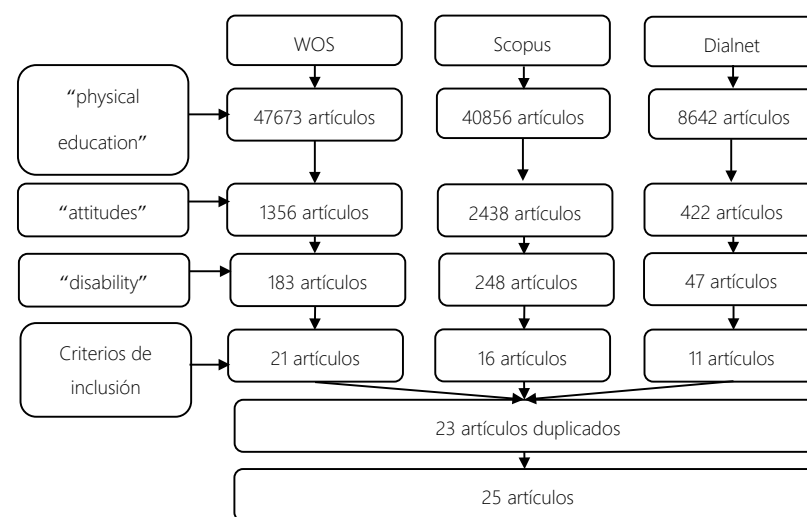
WOS

Scopus

Dialnet

"physical education"

47673 artículos

40856 artículos

8642 artículos

"attitudes"

1356 artículos

2438 artículos

422 artículos

"disability"

183 artículos

248 artículos

47 artículos

Criterios de inclusión

21 artículos

16 artículos

11 artículos

23 artículos duplicados

25 artículos